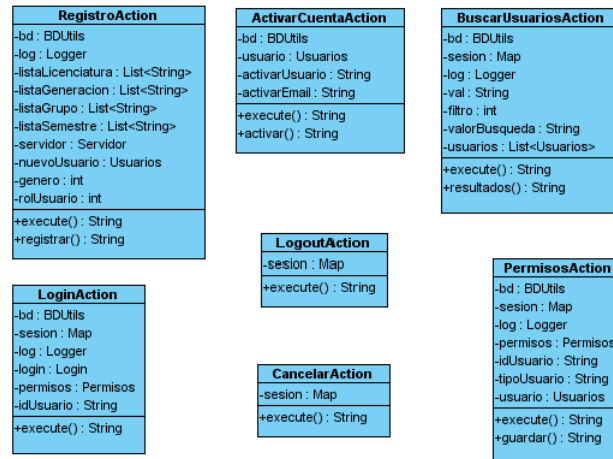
RegistroAction
-bd : BDUtils
-log : Logger
-listaLicenciatura : List<String>
-listaGeneracion : List<String>
-listaGrupo : List<String>
-listaSemestre : List<String>
-servidor : Servidor
-nuevoUsuario : Usuarios
-genero : int
-rolUsuario : int
+execute() : String
+registrar() : String

ActivarCuentaAction
-bd : BDUtils
-usuario : Usuarios
-activarUsuario : String
-activarEmail : String
+execute() : String
+activar() : String

BuscarUsuariosAction
-bd : BDUtils
-sesion : Map
-log : Logger
-val : String
-filtro : int
-valorBusqueda : String
-usuarios : List<Usuarios>
+execute() : String
+resultados() : String

LogoutAction
-sesion : Map
+execute() : String

LoginAction
-bd : BDUtils
-sesion : Map
-log : Logger
-login : Login
-permisos : Permisos
-idUsuario : String
+execute() : String

CancelarAction
-sesion : Map
+execute() : String

PermisosAction
-bd : BDUtils
-sesion : Map
-log : Logger
-permisos : Permisos
-idUsuario : String
-tipoUsuario : String
-usuario : Usuarios
+execute() : String
+guardar() : String